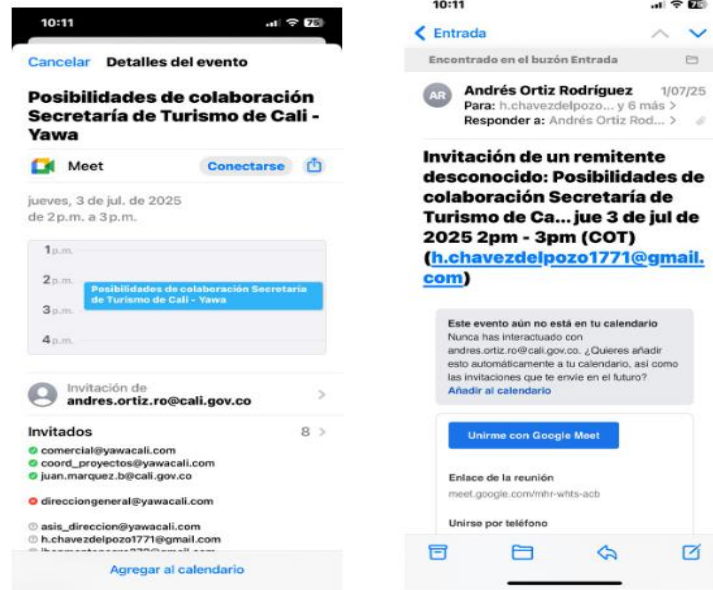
10:11
75

Cancelar Detalles del evento

Posibilidades de colaboración Secretaría de Turismo de Cali - Yawa

Meet Conectarse

jueves, 3 de jul. de 2025
de 2 p.m. a 3 p.m.

1 p.m.
2 p.m. Posibilidades de colaboración Secretaría de Turismo de Cali - Yawa
3 p.m.
4 p.m.

Invitación de
andres.ortiz.ro@cali.gov.co

Invitados 8
comercial@yawacali.com
coord_proyectos@yawacali.com
juan.marquez.b@cali.gov.co

direcciongeneral@yawacali.com

asis_direccion@yawacali.com
h.chavezdelpozo1771@gmail.com
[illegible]

Agregar al calendario

10:11
75

Entrada

Encontrado en el buzón Entrada

AR Andrés Ortiz Rodríguez 1/07/25
Para: h.chavezdelpozo... y 6 más >
Responder a: Andrés Ortiz Rod... >

Invitación de un remitente desconocido: Posibilidades de colaboración Secretaría de Turismo de Ca... jue 3 de jul de 2025 2pm - 3pm (COT) (h.chavezdelpozo1771@gmail.com)

Este evento aún no está en tu calendario
Nunca has interactuado con andres.ortiz.ro@cali.gov.co. ¿Quieres añadir esto automáticamente a tu calendario, así como las invitaciones que te envíe en el futuro?
Añadir al calendario

Unirme con Google Meet

Enlace de la reunión
meet.google.com/mhr-whts-acb

Unirse por teléfono